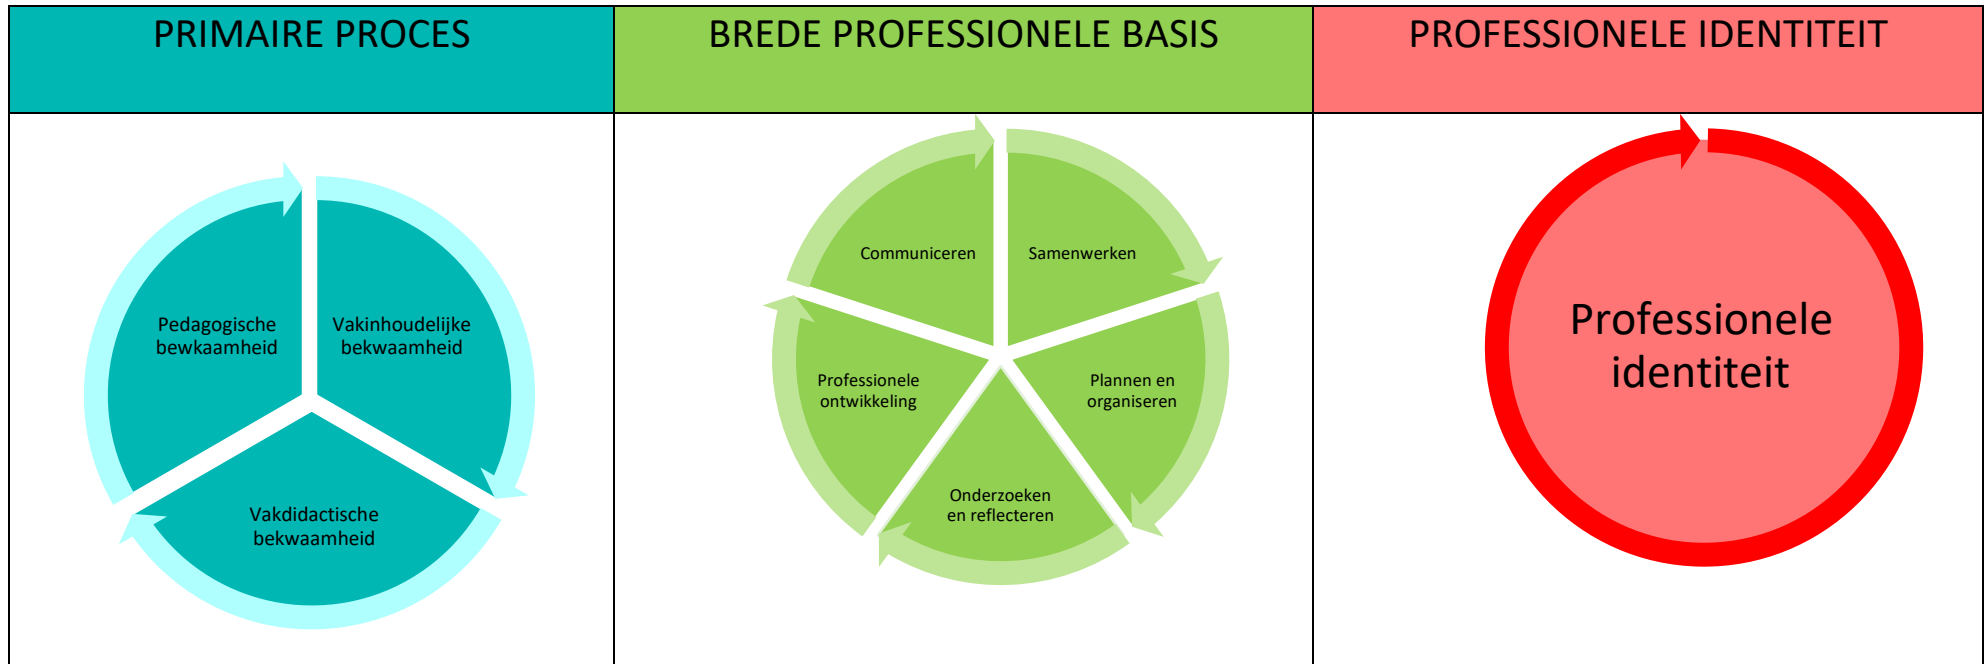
| PRIMAIRE PROCES | BREDE PROFESSIONELE BASIS | PROFESSIONELE IDENTITEIT |
|---|---|---|
| Pedagogische bewkaamheid, Vakinhoudelijke bekwaamheid, Vakdidactische bekwaamheid | Communiceren, Samenwerken, Plannen en organiseren, Onderzoeken en reflecteren, Professionele ontwikkeling | Professionele identiteit |